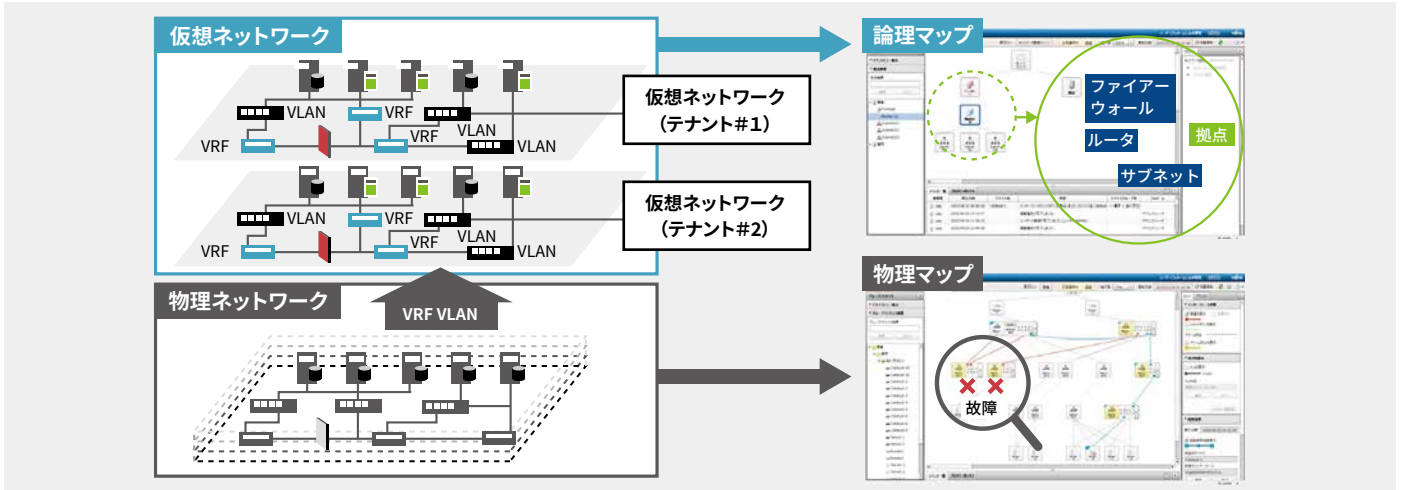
仮想ネットワーク

VLAN
VRF
VRF
VLAN
VRF
VRF
VLAN

仮想ネットワーク
（テナント#1）

VLAN
VRF
VRF
VLAN
VRF
VRF
VLAN

仮想ネットワーク
（テナント#2）

物理ネットワーク

VRF VLAN

論理マップ

ファイアーウォール
ルータ
拠点
サブネット

物理マップ

故障